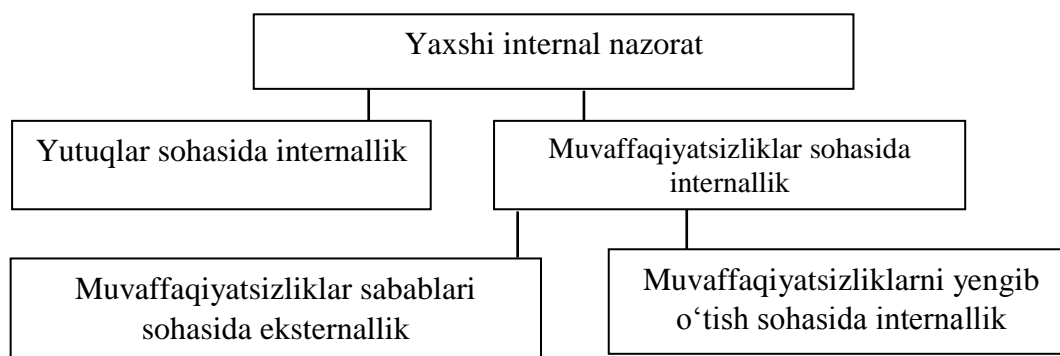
Yaxshi internal nazorat

Yutuqlar sohasida internallik

Muvaffaqiyatsizliklar sohasida internallik

Muvaffaqiyatsizliklar sabablari sohasida eksternallik

Muvaffaqiyatsizliklarni yengib oʻtish sohasida internallik